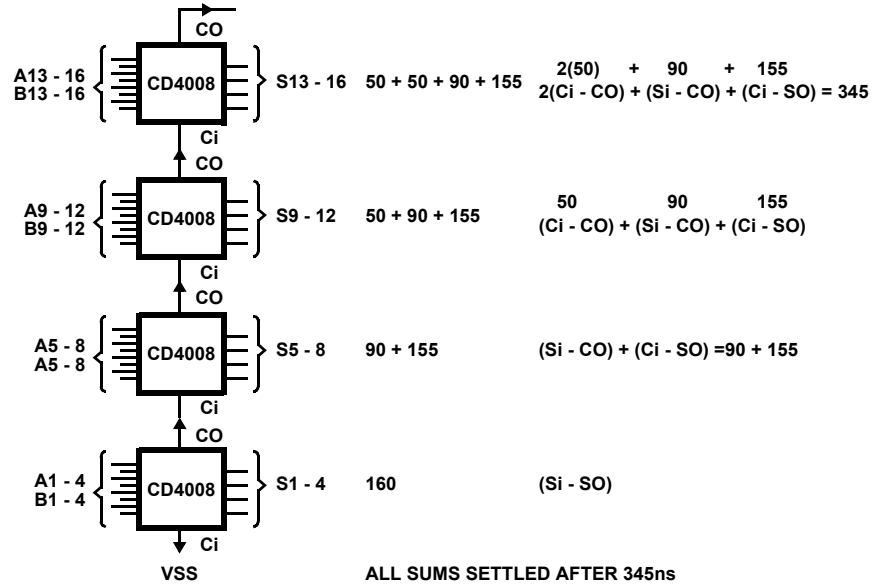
CO

A13 - 16
B13 - 16

CD4008

S13 - 16

50 + 50 + 90 + 155

2(50) + 90 + 155
2(Ci - CO) + (Si - CO) + (Ci - SO) = 345

Ci
CO

A9 - 12
B9 - 12

CD4008

S9 - 12

50 + 90 + 155

50 90 155
(Ci - CO) + (Si - CO) + (Ci - SO)

Ci
CO

A5 - 8
A5 - 8

CD4008

S5 - 8

90 + 155

(Si - CO) + (Ci - SO) =90 + 155

Ci
CO

A1 - 4
B1 - 4

CD4008

S1 - 4

160

(Si - SO)

Ci

VSS

ALL SUMS SETTLED AFTER 345ns